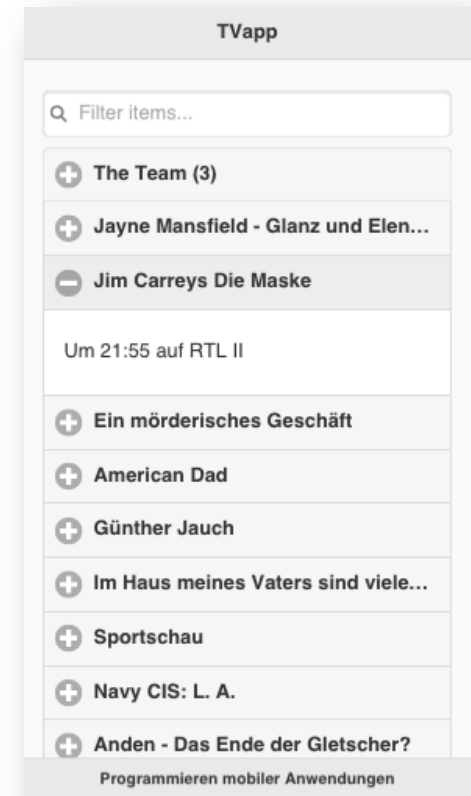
TVapp

Filter items...

The Team (3)

Jayne Mansfield - Glanz und Elen...

Jim Carreys Die Maske

Um 21:55 auf RTL II

Ein mörderisches Geschäft

American Dad

Günther Jauch

Im Haus meines Vaters sind viele...

Sportschau

Navy CIS: L. A.

Anden - Das Ende der Gletscher?

Programmieren mobiler Anwendungen